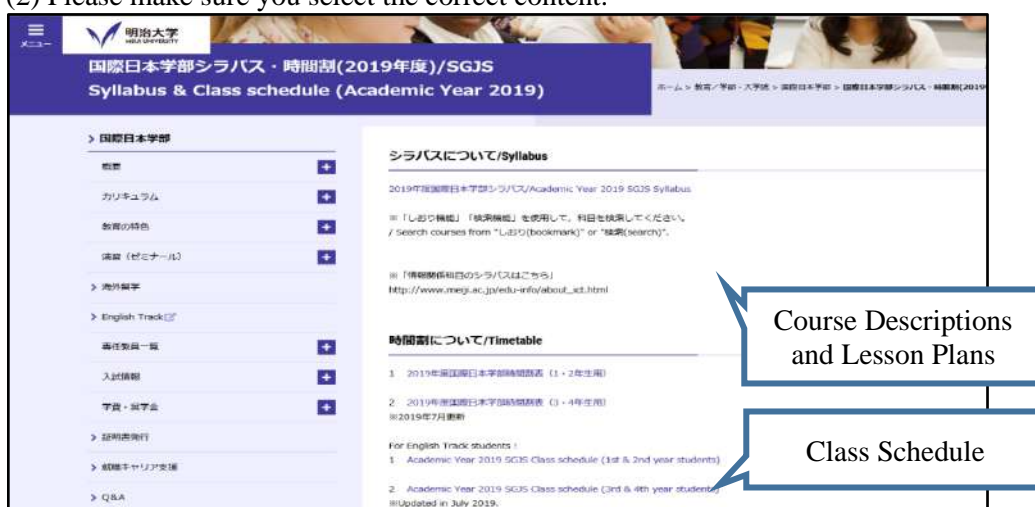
(2) Please make sure you select the correct content.

メニュー

明治大学 MEIJI UNIVERSITY

国際日本学部シラバス・時間割(2019年度)/SGJS Syllabus & Class schedule (Academic Year 2019)

ホーム > 教育／学部・大学院 > 国際日本学部 > 国際日本学部シラバス・時間割(2019

> 国際日本学部

概要

カリキュラム

教育の特色

演習（ゼミナール）

> 海外留学

> English Track

専任教員一覧

入試情報

学費・奨学金

> 証明書発行

> 就職キャリア支援

> Q&A

シラバスについて/Syllabus

2019年度国際日本学部シラバス/Academic Year 2019 SGJS Syllabus

※「しおり機能」「検索機能」を使用して、科目を検索してください。 / Search courses from "しおり(bookmark)" or "検索(search)".

※「情報関係科目のシラバスはこちら」 http://www.meiji.ac.jp/edu-info/about_ict.html

時間割について/Timetable

1 2019年度国際日本学部時間割表（1・2年生用）

2 2019年度国際日本学部時間割表（3・4年生用） ※2019年7月更新

For English Track students :
1 Academic Year 2019 SGJS Class schedule (1st & 2nd year students)

2 Academic Year 2019 SGJS Class schedule (3rd & 4th year students) ※Updated in July 2019.

Course Descriptions and Lesson Plans

Class Schedule